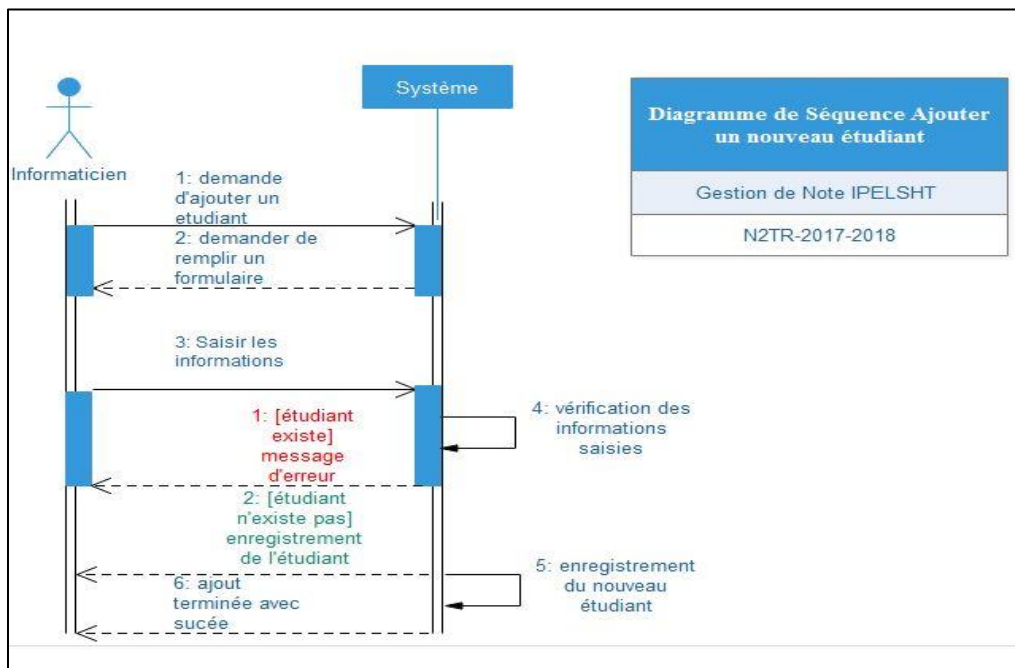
Informaticien

Système

Diagramme de Séquence Ajouter un nouveau étudiant

Gestion de Note IPELSHT

N2TR-2017-2018

1: demande d'ajouter un etudiant

2: demander de remplir un formulaire

3: Saisir les informations

4: vérification des informations saisies

1: [étudiant existe] message d'erreur

2: [étudiant n'existe pas] enregistrement de l'étudiant

5: enregistrement du nouveau étudiant

6: ajout terminée avec sucée